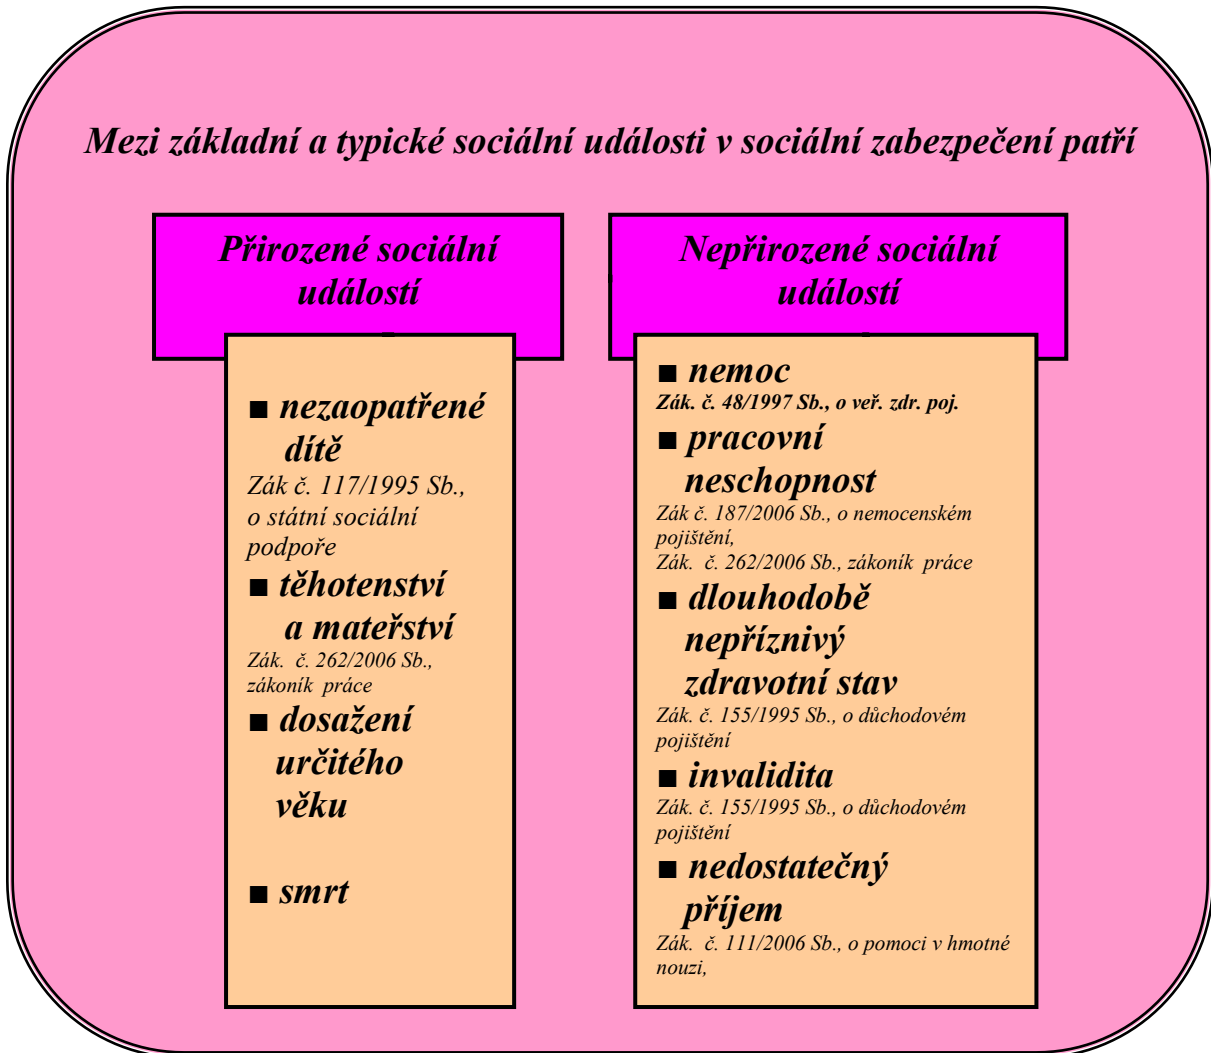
Mezi základní a typické sociální události v sociální zabezpečení patří

Přirozené sociální události

■ nezaopatřené dítě
Zák č. 117/1995 Sb., o státní sociální podpoře

■ těhotenství a mateřství
Zák. č. 262/2006 Sb., zákoník práce

■ dosažení určitého věku

■ smrt

Nepřirozené sociální události

■ nemoc
Zák. č. 48/1997 Sb., o veř. zdr. poj.

■ pracovní neschopnost
Zák č. 187/2006 Sb., o nemocenském pojištění,
Zák. č. 262/2006 Sb., zákoník práce

■ dlouhodobě nepříznivý zdravotní stav
Zák. č. 155/1995 Sb., o důchodovém pojištění

■ invalidita
Zák. č. 155/1995 Sb., o důchodovém pojištění

■ nedostatečný příjem
Zák. č. 111/2006 Sb., o pomoci v hmotné nouzi,